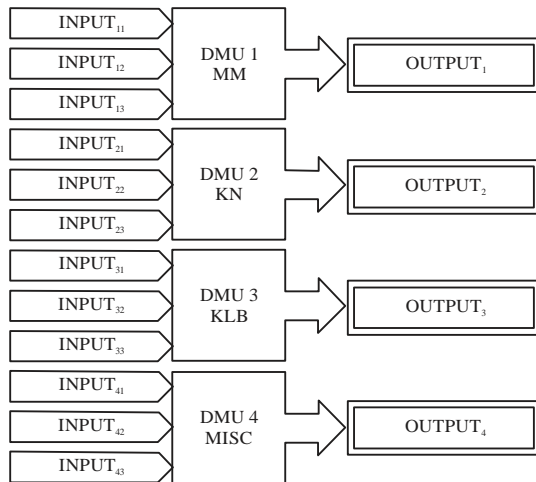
INPUT$_{11}$

INPUT$_{12}$

INPUT$_{13}$

DMU 1
MM

OUTPUT$_{1}$

INPUT$_{21}$

INPUT$_{22}$

INPUT$_{23}$

DMU 2
KN

OUTPUT$_{2}$

INPUT$_{31}$

INPUT$_{32}$

INPUT$_{33}$

DMU 3
KLB

OUTPUT$_{3}$

INPUT$_{41}$

INPUT$_{42}$

INPUT$_{43}$

DMU 4
MISC

OUTPUT$_{4}$